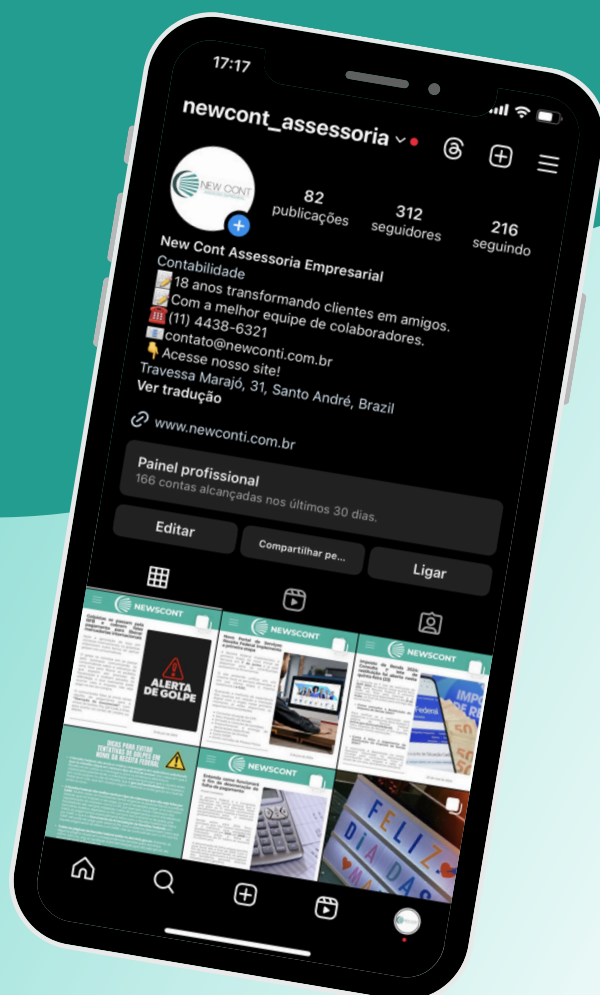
17:17

newcont_assessoria

NEW CONT

82
publicações

312
seguidores

216
seguindo

New Cont Assessoria Empresarial
Contabilidade
📝18 anos transformando clientes em amigos.
📝Com a melhor equipe de colaboradores.
☎️(11) 4438-6321
📧contato@newconti.com.br
👇Acesse nosso site!
Travessa Marajó, 31, Santo André, Brazil
Ver tradução

www.newconti.com.br

Painel profissional
166 contas alcançadas nos últimos 30 dias.

Editar
Compartilhar pe...
Ligar

NEWSCONT
ALERTA DE GOLPE

NEWSCONT

NEWSCONT

NEWSCONT

FELIZ DIA DAS